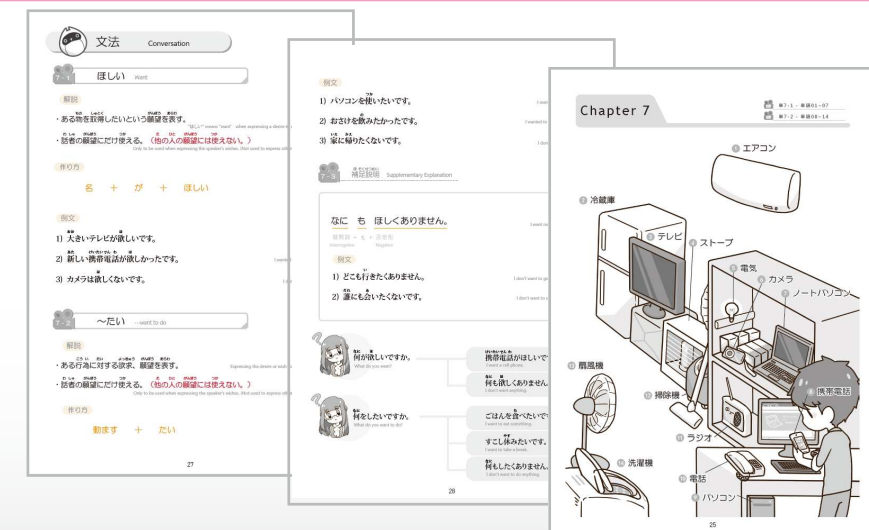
文法 Conversation

7-1 ほしい Want

解説
・ある物を所有したいという願望を表す。
・話者の願望にだけ使える。（他の人の願望には使えない。）
Only to be used when expressing the speaker's wishes. (Not used to express oth

作り方
名 ＋ が ＋ ほしい

例文
1) 大きいテレビが欲しいです。
2) 新しい携帯電話が欲しかったです。
3) カメラは欲しくないです。

7-2 〜たい ～want to do

解説
・ある行為に対する欲求、願望を表す。
・話者の願望にだけ使える。（他の人の願望には使えない。）
Only to be used when expressing the speaker's wishes. (Not used to express oth

作り方
動ます ＋ たい

27

例文
1) パソコンを使いたいです。
2) おさけを飲みたかったです。
3) 家に帰りたくないです。

7-3 補足説明 Supplementary Explanation

なに も ほしくありません。
疑問詞 ＋ も ＋ 否定形
Interrogative Negative

例文
1) どこも行きたくありません。
2) 誰にも会いたくないです。

何が欲しいですか。
What do you want?
携帯電話がほしいです。
何も欲しくありません。

何をしたいですか。
What do you want to do?
ごはんを食べたいです。
すこし休みたいです。
何もしたくありません。
I don't want to do anything.

28

Chapter 7

7-1 ～ 単語01～07
7-2 ～ 単語08～14

エアコン
冷蔵庫
テレビ
ストーブ
電気
カメラ
ノートパソコン
扇風機
掃除機
ラジオ
洗濯機
電話
携帯電話
パソコン

25